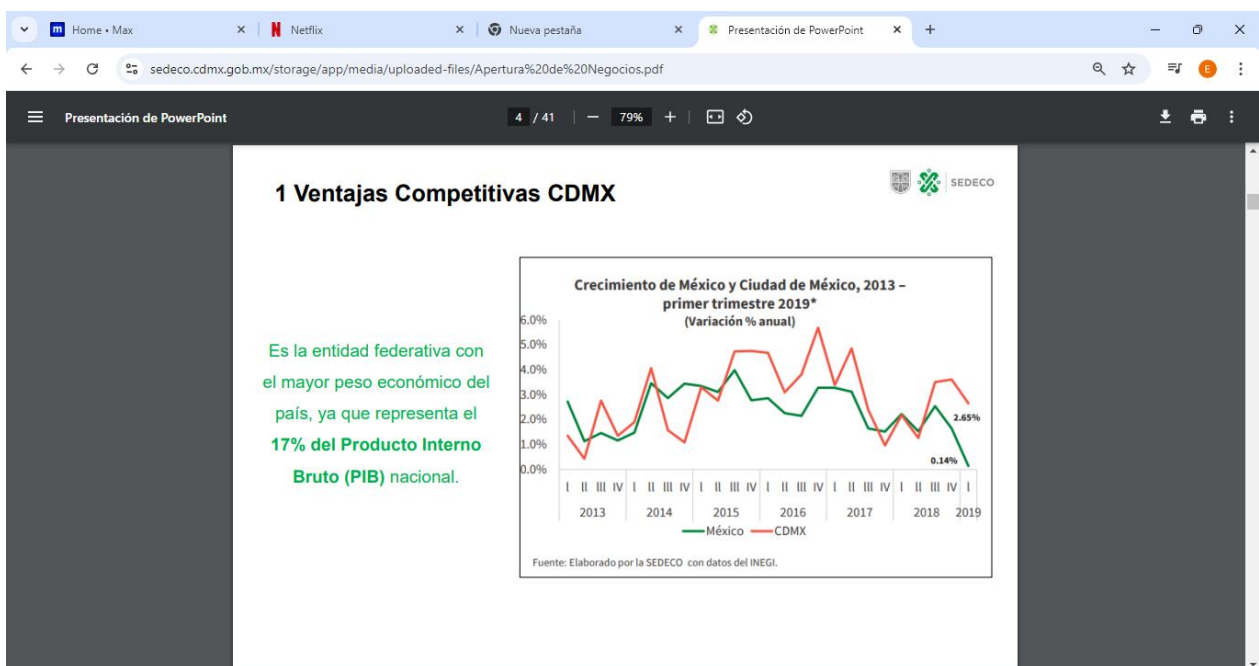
Home • Max | Netflix | Nueva pestaña | Presentación de PowerPoint

sedeco.cdmx.gob.mx/storage/app/media/uploaded-files/Apertura%20de%20Negocios.pdf

Presentación de PowerPoint | 4 / 41 | 79%

1 Ventajas Competitivas CDMX

SEDECO

Es la entidad federativa con el mayor peso económico del país, ya que representa el **17% del Producto Interno Bruto (PIB)** nacional.

Crecimiento de México y Ciudad de México, 2013 – primer trimestre 2019*
(Variación % anual)

6.0%
5.0%
4.0%
3.0%
2.0%
1.0%
0.0%

2.65%
0.14%

I II III IV I II III IV I II III IV I II III IV I II III IV I II III IV I
2013 2014 2015 2016 2017 2018 2019

México CDMX

Fuente: Elaborado por la SEDECO con datos del INEGI.